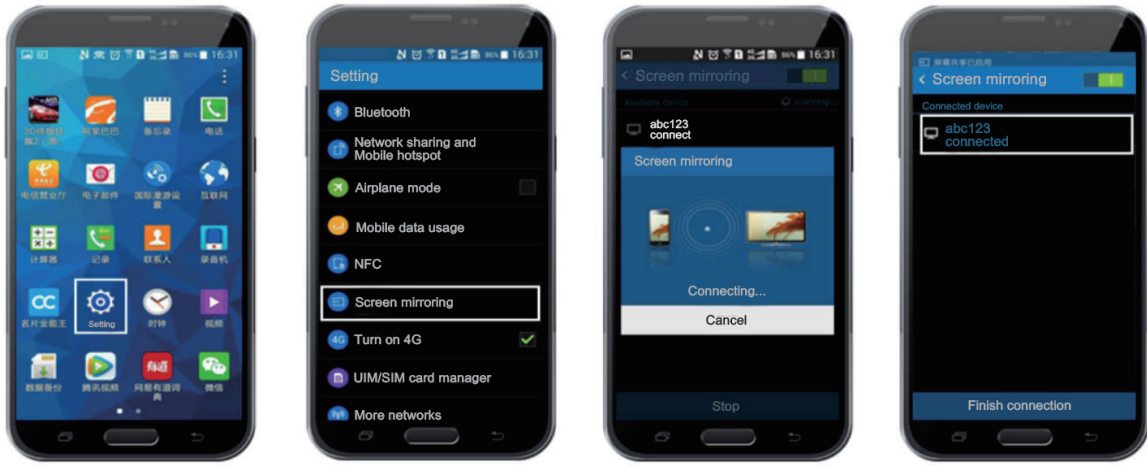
16:31

3D终极狂飙2 公测
阿里巴巴
备忘录
电话
电信营业厅
电子邮件
国际漫游设置
互联网
计算器
记录
联系人
录音机
名片全能王
Setting
时钟
视频
数据备份
腾讯视频
网易有道词典
微信

16:31
Setting
Bluetooth
Network sharing and Mobile hotspot
Airplane mode
Mobile data usage
NFC
Screen mirroring
Turn on 4G
UIM/SIM card manager
More networks

16:31
Screen mirroring
Available device
scanning...
abc123
connect
Screen mirroring
Connecting...
Cancel
Stop

屏幕共享已启用
Screen mirroring
Connected device
abc123
connected
Finish connection